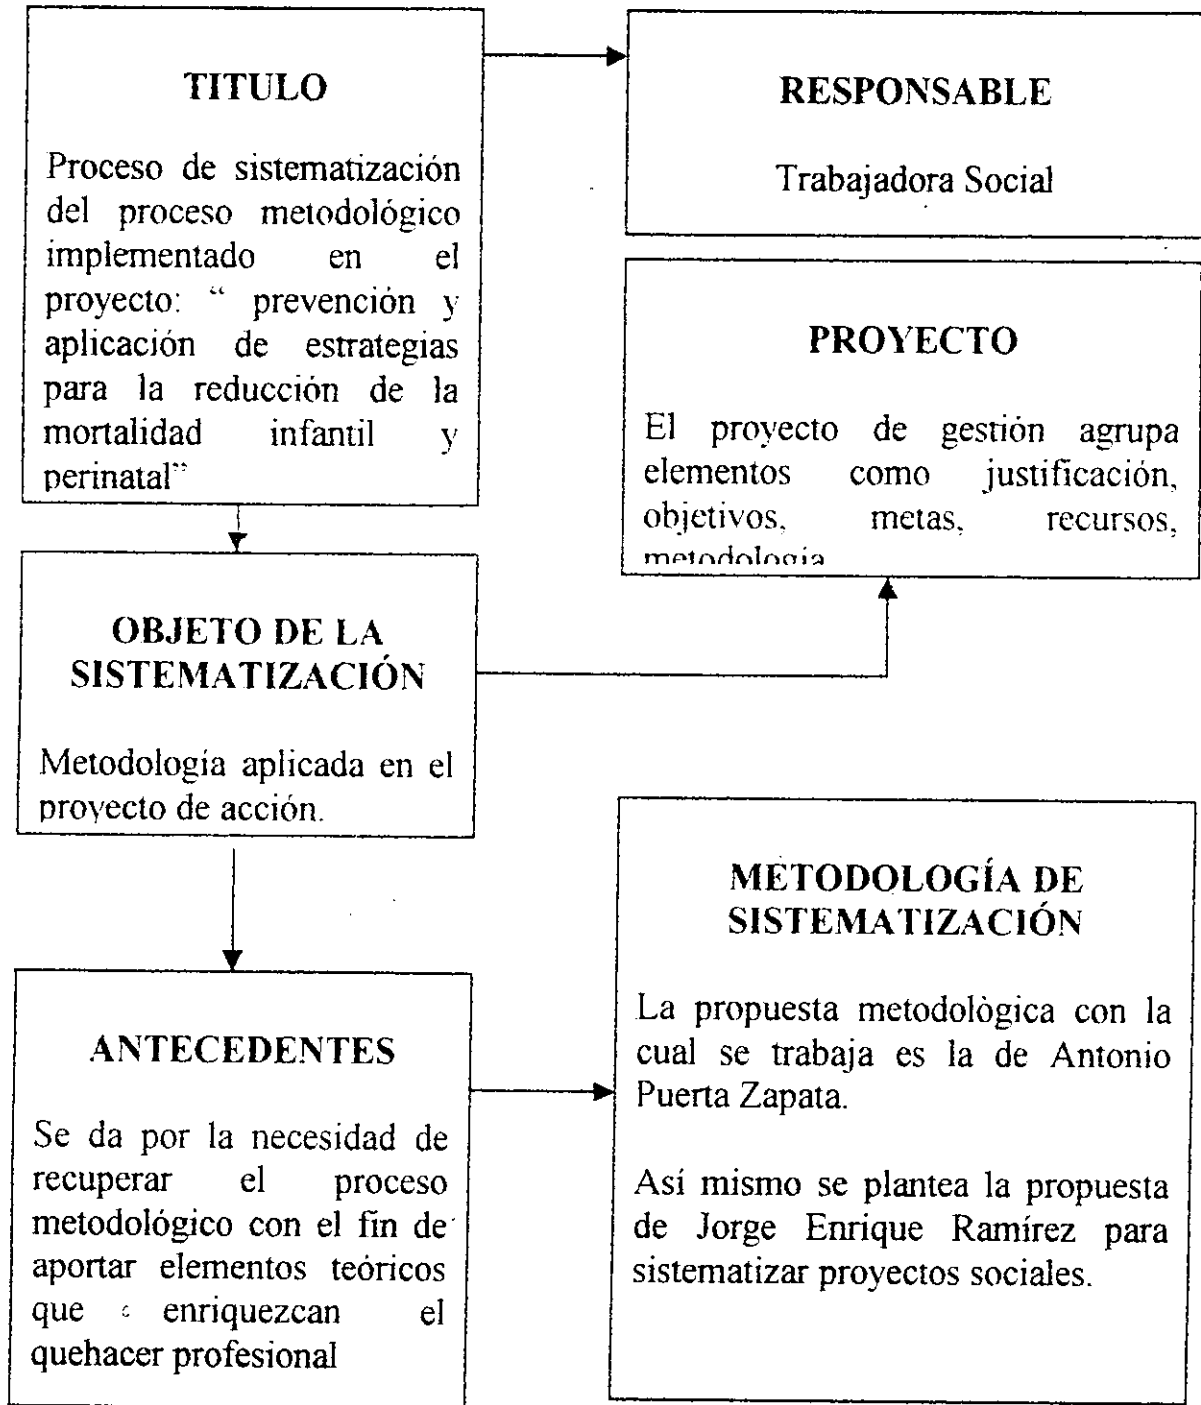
TITULO

Proceso de sistematización del proceso metodológico implementado en el proyecto: " prevención y aplicación de estrategias para la reducción de la mortalidad infantil y perinatal"

RESPONSABLE

Trabajadora Social

PROYECTO

El proyecto de gestión agrupa elementos como justificación, objetivos, metas, recursos, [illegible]

OBJETO DE LA SISTEMATIZACIÓN

Metodología aplicada en el proyecto de acción.

METODOLOGÍA DE SISTEMATIZACIÓN

La propuesta metodològica con la cual se trabaja es la de Antonio Puerta Zapata.

Así mismo se plantea la propuesta de Jorge Enrique Ramírez para sistematizar proyectos sociales.

ANTECEDENTES

Se da por la necesidad de recuperar el proceso metodológico con el fin de aportar elementos teóricos que enriquezcan el quehacer profesional